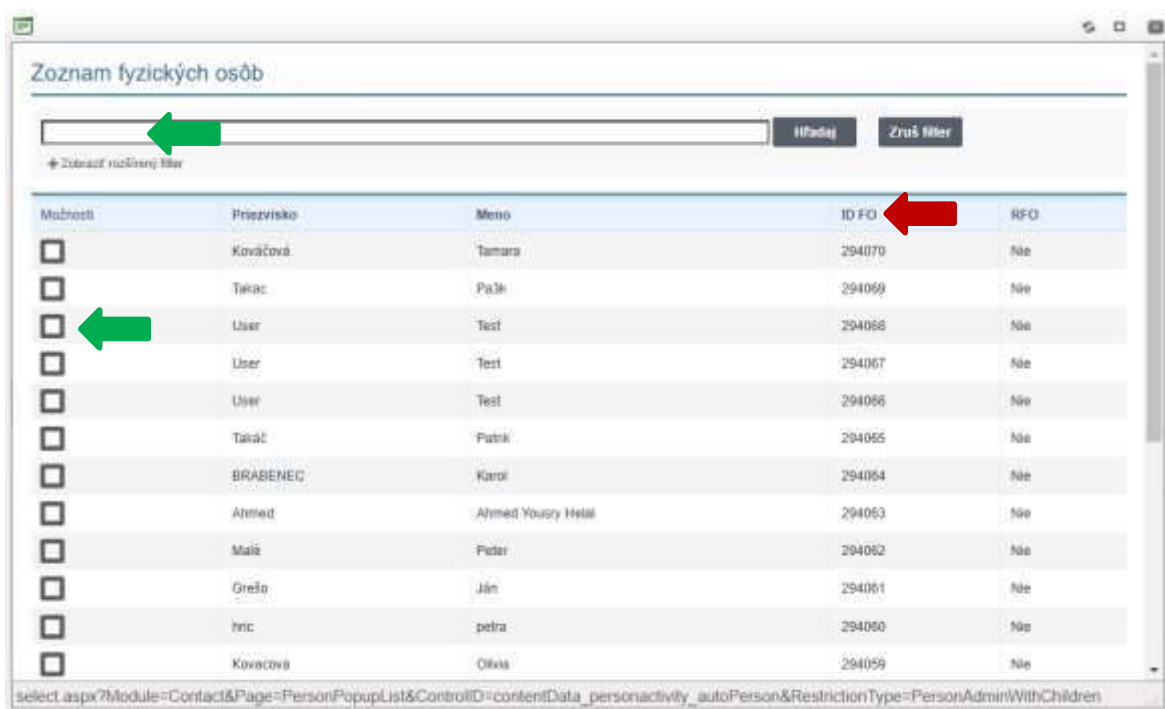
Zoznam fyzických osôb

Hľadaj

Zruš filter

+ Zobraziť rozšírený filter

| Možnosti | Priezvisko | Meno | ID FO | RFO |
|---|---|---|---|---|
| | Kováčová | Tamara | 294070 | Nie |
| | Takac | Pa3k | 294069 | Nie |
| | User | Test | 294068 | Nie |
| | User | Test | 294067 | Nie |
| | User | Test | 294066 | Nie |
| | Takáč | Patrik | 294065 | Nie |
| | BRABENEC | Karol | 294064 | Nie |
| | Ahmed | Ahmed Yousry Helal | 294063 | Nie |
| | Malá | Peter | 294062 | Nie |
| | Grešo | Ján | 294061 | Nie |
| | hric | petra | 294060 | Nie |
| | Kovacova | Olivia | 294059 | Nie |

select.aspx?Module=Contact&Page=PersonPopupList&ControlID=contentData_personactivity_autoPerson&RestrictionType=PersonAdminWithChildren